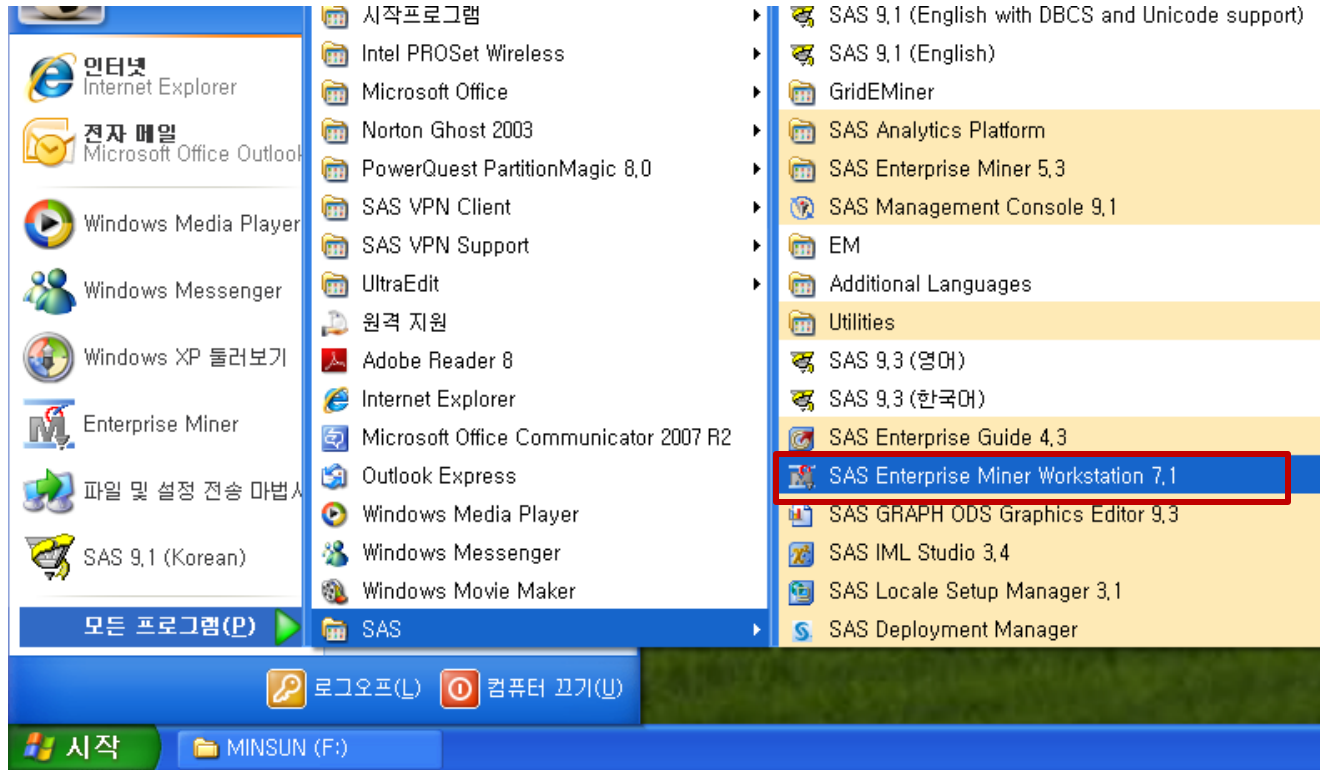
인터넷
Internet Explorer

전자 메일
Microsoft Office Outlook

Windows Media Player

Windows Messenger

Windows XP 둘러보기

Enterprise Miner

파일 및 설정 전송 마법사

SAS 9.1 (Korean)

모든 프로그램(P)

시작프로그램
Intel PROSet Wireless
Microsoft Office
Norton Ghost 2003
PowerQuest PartitionMagic 8.0
SAS VPN Client
SAS VPN Support
UltraEdit
원격 지원
Adobe Reader 8
Internet Explorer
Microsoft Office Communicator 2007 R2
Outlook Express
Windows Media Player
Windows Messenger
Windows Movie Maker
SAS

SAS 9.1 (English with DBCS and Unicode support)
SAS 9.1 (English)
GridEMiner
SAS Analytics Platform
SAS Enterprise Miner 5.3
SAS Management Console 9.1
EM
Additional Languages
Utilities
SAS 9.3 (영어)
SAS 9.3 (한국어)
SAS Enterprise Guide 4.3
SAS Enterprise Miner Workstation 7.1
SAS GRAPH ODS Graphics Editor 9.3
SAS IML Studio 3.4
SAS Locale Setup Manager 3.1
SAS Deployment Manager

로그오프(L)
컴퓨터 끄기(U)

시작
MINSUN (F:)